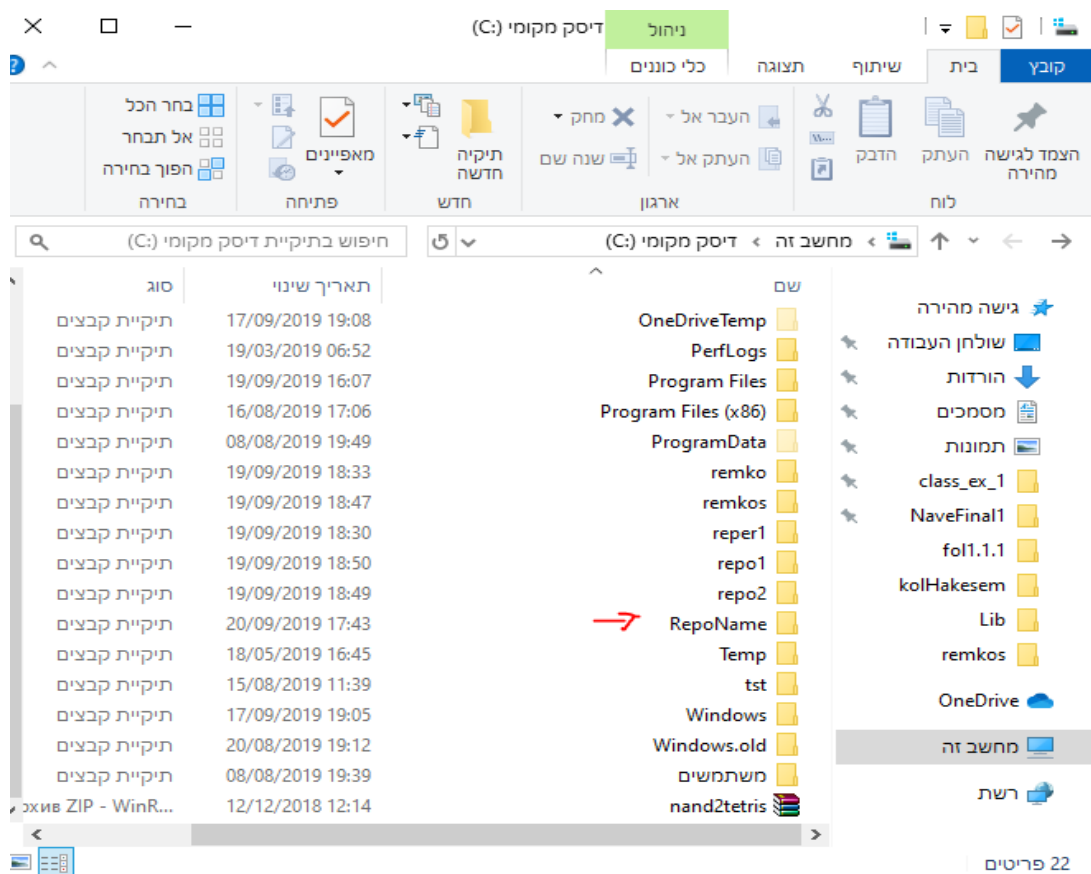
ניהול
דיסק מקומי (C:)

קובץ
בית
שיתוף
תצוגה
כלי כוננים

הצמד לגישה מהירה
העתק
הדבק
לוח
העבר אל
העתק אל
מחק
שנה שם
ארגון
תיקיה חדשה
חדש
מאפיינים
פתיחה
בחר הכל
אל תבחר
הפוך בחירה
בחירה

מחשב זה › דיסק מקומי (C:)
חיפוש בתיקיית דיסק מקומי (C:)

גישה מהירה
שולחן העבודה
הורדות
מסמכים
תמונות
class_ex_1
NaveFinal1
fol1.1.1
kolHakesem
Lib
remkos
OneDrive
מחשב זה
רשת

| שם | תאריך שינוי | סוג |
|---|---|---|
| OneDriveTemp | 17/09/2019 19:08 | תיקיית קבצים |
| PerfLogs | 19/03/2019 06:52 | תיקיית קבצים |
| Program Files | 19/09/2019 16:07 | תיקיית קבצים |
| Program Files (x86) | 16/08/2019 17:06 | תיקיית קבצים |
| ProgramData | 08/08/2019 19:49 | תיקיית קבצים |
| remko | 19/09/2019 18:33 | תיקיית קבצים |
| remkos | 19/09/2019 18:47 | תיקיית קבצים |
| reper1 | 19/09/2019 18:30 | תיקיית קבצים |
| repo1 | 19/09/2019 18:50 | תיקיית קבצים |
| repo2 | 19/09/2019 18:49 | תיקיית קבצים |
| RepoName | 20/09/2019 17:43 | תיקיית קבצים |
| Temp | 18/05/2019 16:45 | תיקיית קבצים |
| tst | 15/08/2019 11:39 | תיקיית קבצים |
| Windows | 17/09/2019 19:05 | תיקיית קבצים |
| Windows.old | 20/08/2019 19:12 | תיקיית קבצים |
| משתמשים | 08/08/2019 19:39 | תיקיית קבצים |
| nand2tetris | 12/12/2018 12:14 | хив ZIP - WinR... |

22 פריטים